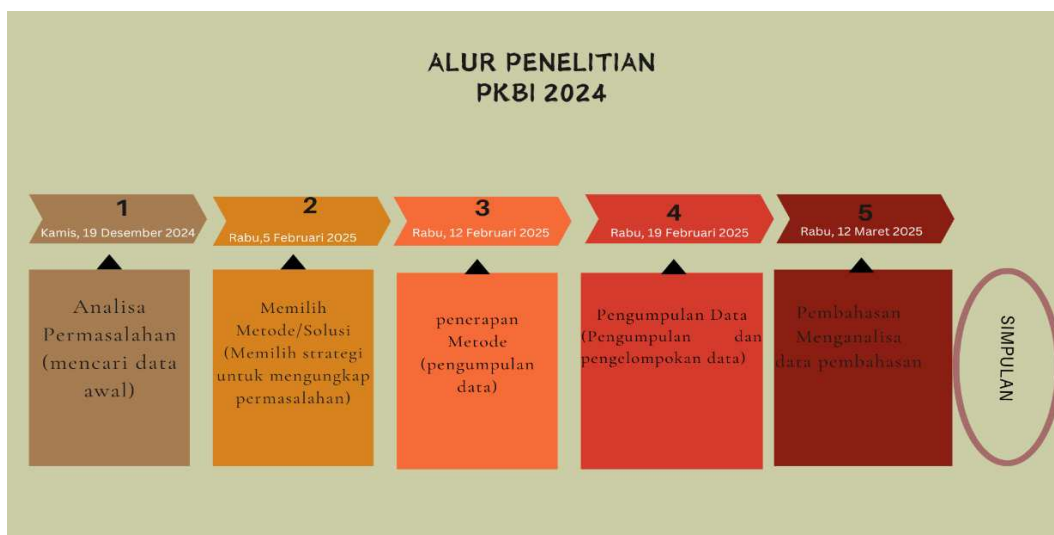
ALUR PENELITIAN
PKBI 2024

1
Kamis, 19 Desember 2024

Analisa Permasalahan (mencari data awal)

2
Rabu,5 Februari 2025

Memilih Metode/Solusi (Memilih strategi untuk mengungkap permasalahan)

3
Rabu, 12 Februari 2025

penerapan Metode (pengumpulan data)

4
Rabu, 19 Februari 2025

Pengumpulan Data (Pengumpulan dan pengelompokan data)

5
Rabu, 12 Maret 2025

Pembahasan Menganalisa data pembahasan

SIMPULAN